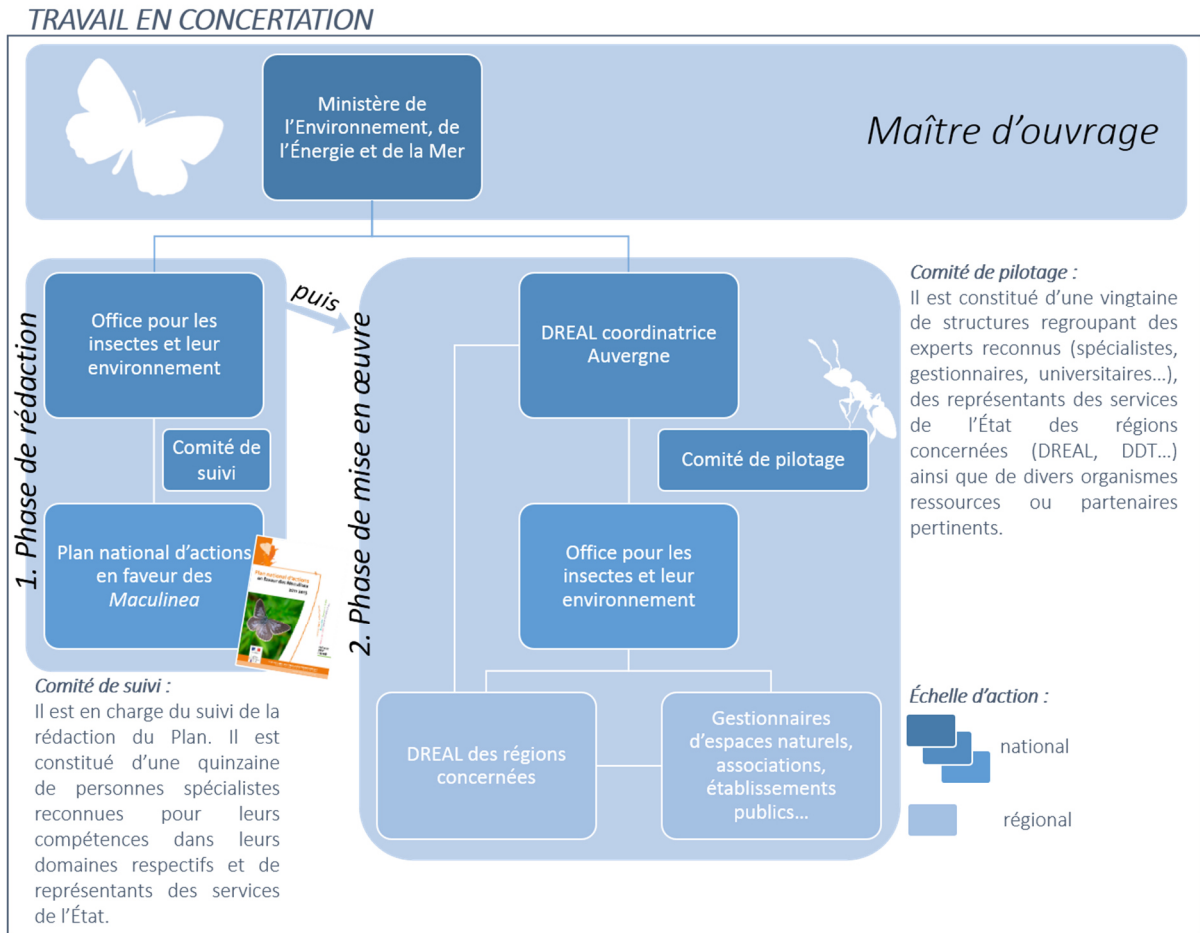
TRAVAIL EN CONCERTATION

Ministère de l'Environnement, de l'Énergie et de la Mer

Maître d'ouvrage

1. Phase de rédaction

Office pour les insectes et leur environnement

Comité de suivi

Plan national d'actions en faveur des *Maculinea*

puis

2. Phase de mise en œuvre

DREAL coordinatrice Auvergne

Comité de pilotage

Office pour les insectes et leur environnement

DREAL des régions concernées

Gestionnaires d'espaces naturels, associations, établissements publics…

*Comité de pilotage :*
Il est constitué d'une vingtaine de structures regroupant des experts reconnus (spécialistes, gestionnaires, universitaires…), des représentants des services de l'État des régions concernées (DREAL, DDT…) ainsi que de divers organismes ressources ou partenaires pertinents.

*Comité de suivi :*
Il est en charge du suivi de la rédaction du Plan. Il est constitué d'une quinzaine de personnes spécialistes reconnues pour leurs compétences dans leurs domaines respectifs et de représentants des services de l'État.

*Échelle d'action :*
national
régional